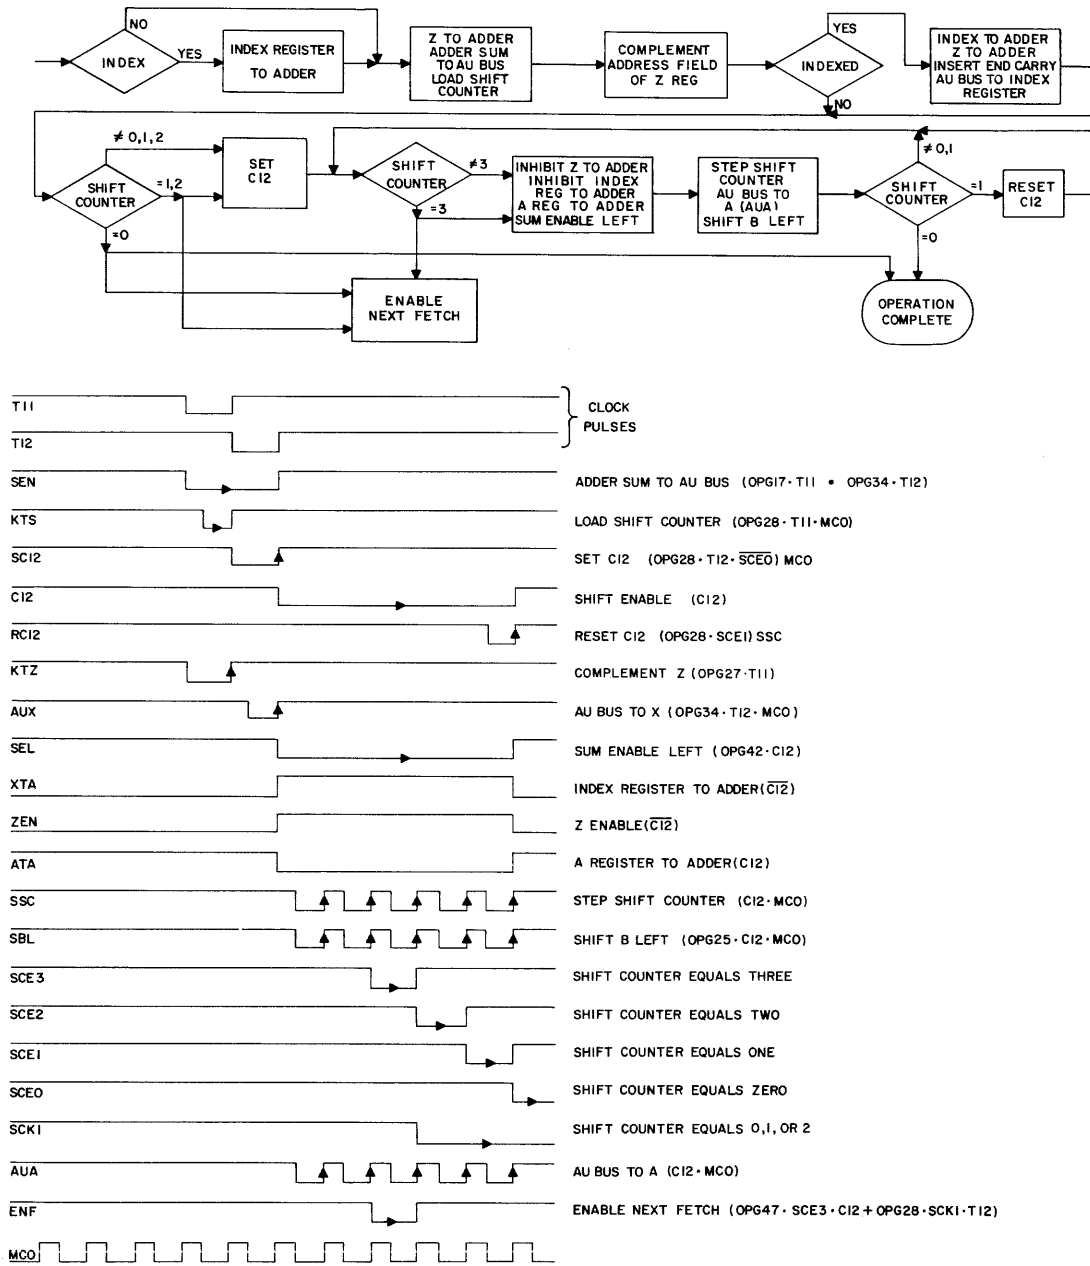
NO
INDEX
YES
INDEX REGISTER TO ADDER
Z TO ADDER ADDER SUM TO AU BUS LOAD SHIFT COUNTER
COMPLEMENT ADDRESS FIELD OF Z REG
YES
INDEXED
NO
INDEX TO ADDER Z TO ADDER INSERT END CARRY AU BUS TO INDEX REGISTER

$\neq 0,1,2$
SHIFT COUNTER
$=1,2$
$=0$
SET C12
SHIFT COUNTER
$\neq 3$
$=3$
INHIBIT Z TO ADDER INHIBIT INDEX REG TO ADDER A REG TO ADDER SUM ENABLE LEFT
STEP SHIFT COUNTER AU BUS TO A (AUA) SHIFT B LEFT
$\neq 0,1$
SHIFT COUNTER
$=1$
$=0$
RESET C12
ENABLE NEXT FETCH
OPERATION COMPLETE

T11
T12
CLOCK PULSES
SEN
ADDER SUM TO AU BUS (OPG17 · T11 • OPG34 · T12)
KTS
LOAD SHIFT COUNTER (OPG28 · T11 · MCO)
SC12
SET C12 (OPG28 · T12 · $\overline{SCEO}$) MCO
C12
SHIFT ENABLE (C12)
RC12
RESET C12 (OPG28 · SCE1) SSC
KTZ
COMPLEMENT Z (OPG27 · T11)
AUX
AU BUS TO X (OPG34 · T12 · MCO)
SEL
SUM ENABLE LEFT (OPG42 · C12)
XTA
INDEX REGISTER TO ADDER($\overline{C12}$)
ZEN
Z ENABLE($\overline{C12}$)
ATA
A REGISTER TO ADDER(C12)
SSC
STEP SHIFT COUNTER (C12 · MCO)
SBL
SHIFT B LEFT (OPG25 · C12 · MCO)
SCE3
SHIFT COUNTER EQUALS THREE
SCE2
SHIFT COUNTER EQUALS TWO
SCE1
SHIFT COUNTER EQUALS ONE
SCEO
SHIFT COUNTER EQUALS ZERO
SCK1
SHIFT COUNTER EQUALS 0,1, OR 2
AUA
AU BUS TO A (C12 · MCO)
ENF
ENABLE NEXT FETCH (OPG47 · SCE3 · C12 + OPG28 · SCK1 · T12)
MCO